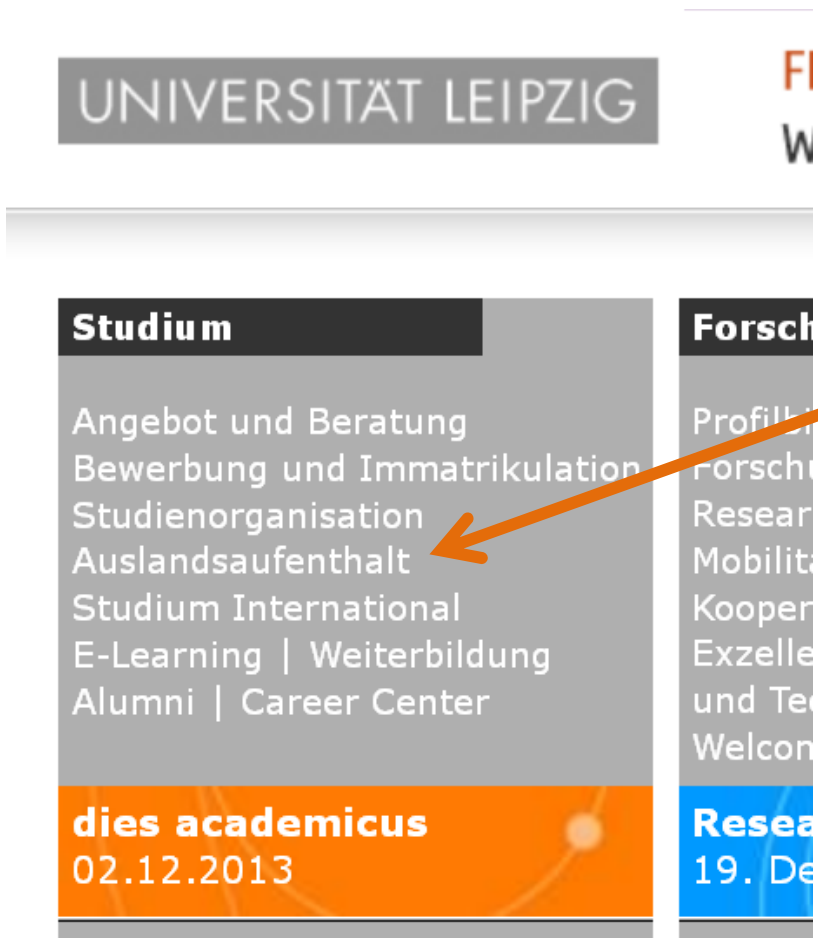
UNIVERSITÄT LEIPZIG

Fl
W

Studium

Angebot und Beratung
Bewerbung und Immatrikulation
Studienorganisation
Auslandsaufenthalt
Studium International
E-Learning | Weiterbildung
Alumni | Career Center

dies academicus
02.12.2013

Forsch

Profilbi
Forschu
Resear
Mobilit
Kooper
Exzelle
und Te
Welcon

Resea
19. De